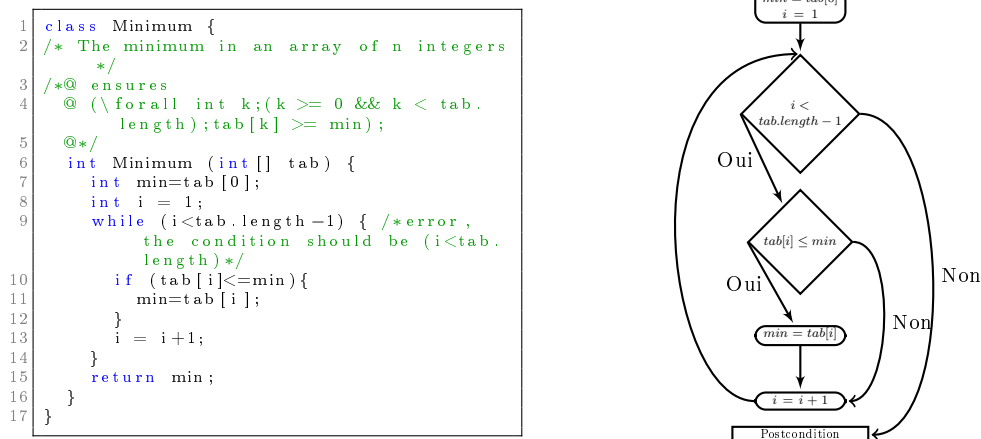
1 class Minimum {
2 /* The minimum in an array of n integers */
3 /*@ ensures
4 @ (\forall int k;(k >= 0 && k < tab.length);tab[k] >= min);
5 @*/
6 int Minimum (int[] tab) {
7 int min=tab[0];
8 int i = 1;
9 while (i<tab.length-1) { /*error, the condition should be (i<tab.length)*/
10 if (tab[i]<=min){
11 min=tab[i];
12 }
13 i = i+1;
14 }
15 return min;
16 }
17 }

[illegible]
$i = 1$

$i < tab.length - 1$

Oui

$tab[i] \leq min$

Oui

$min = tab[i]$

$i = i + 1$

Non

Non

Postcondition